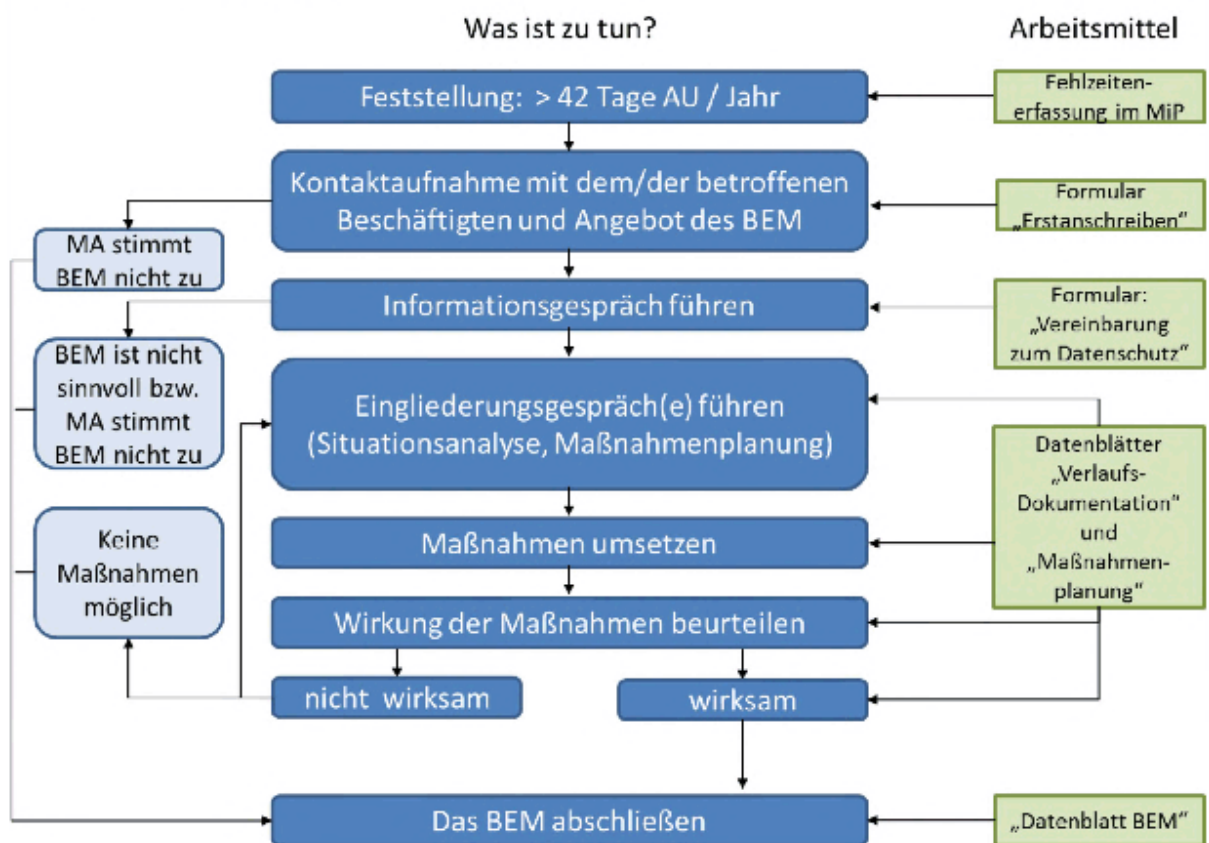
Was ist zu tun?

Arbeitsmittel

Feststellung: > 42 Tage AU / Jahr

Fehlzeitenerfassung im MiP

Kontaktaufnahme mit dem/der betroffenen Beschäftigten und Angebot des BEM

Formular „Erstanschreiben"

MA stimmt BEM nicht zu

Informationsgespräch führen

Formular: „Vereinbarung zum Datenschutz"

BEM ist nicht sinnvoll bzw. MA stimmt BEM nicht zu

Eingliederungsgespräch(e) führen (Situationsanalyse, Maßnahmenplanung)

Datenblätter „Verlaufs-Dokumentation" und „Maßnahmenplanung"

Keine Maßnahmen möglich

Maßnahmen umsetzen

Wirkung der Maßnahmen beurteilen

nicht wirksam

wirksam

Das BEM abschließen

„Datenblatt BEM"